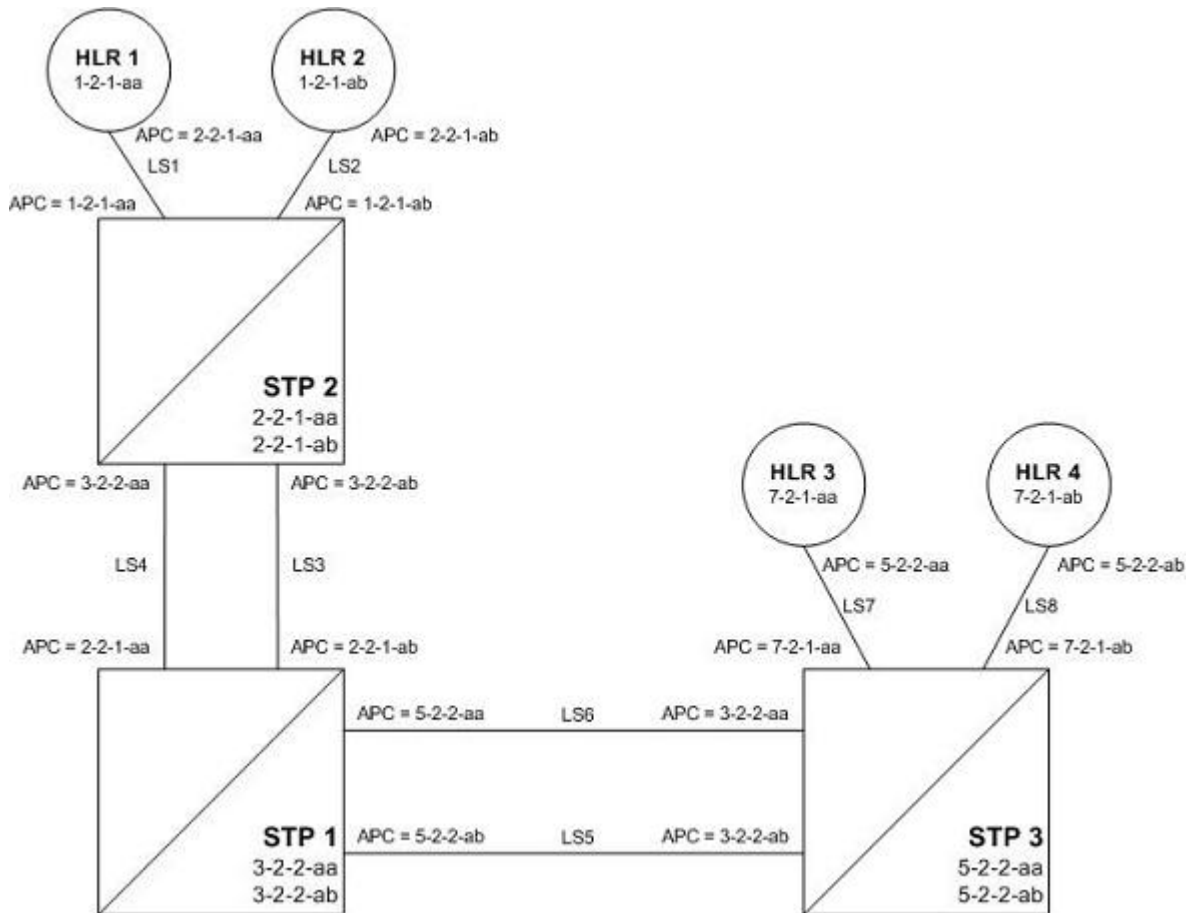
HLR 1
1-2-1-aa

HLR 2
1-2-1-ab

APC = 2-2-1-aa
LS1
APC = 1-2-1-aa

APC = 2-2-1-ab
LS2
APC = 1-2-1-ab

STP 2
2-2-1-aa
2-2-1-ab

APC = 3-2-2-aa
LS4
APC = 2-2-1-aa

APC = 3-2-2-ab
LS3
APC = 2-2-1-ab

HLR 3
7-2-1-aa

HLR 4
7-2-1-ab

APC = 5-2-2-aa
LS7
APC = 7-2-1-aa

APC = 5-2-2-ab
LS8
APC = 7-2-1-ab

APC = 5-2-2-aa
LS6
APC = 3-2-2-aa

APC = 5-2-2-ab
LS5
APC = 3-2-2-ab

STP 1
3-2-2-aa
3-2-2-ab

STP 3
5-2-2-aa
5-2-2-ab